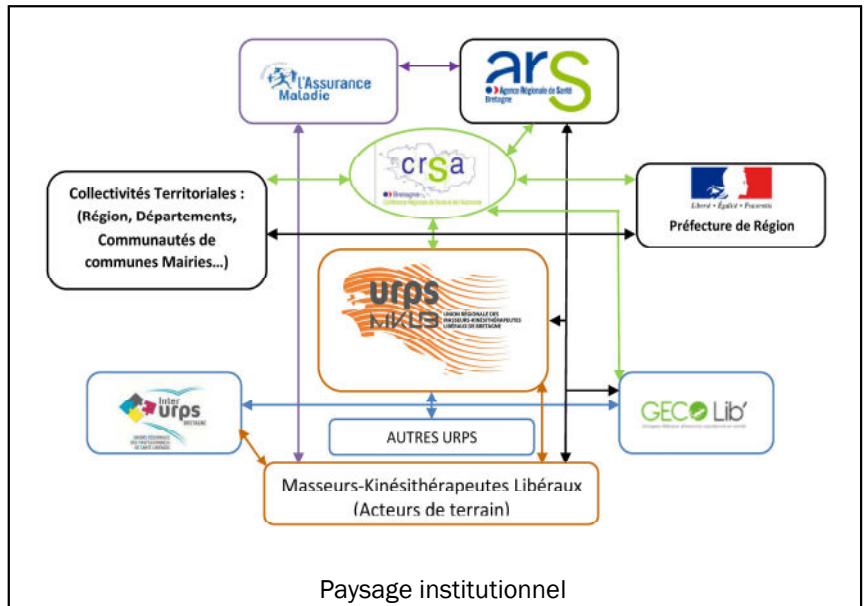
L'Assurance Maladie

ars
Agence Régionale de Santé
Bretagne

crsa
Bretagne
Conférence Régionale de Santé et de l'Autonomie

Collectivités Territoriales : (Région, Départements, Communautés de communes Mairies...)

Liberté • Égalité • Fraternité

Préfecture de Région

urps
MK
UNION RÉGIONALE DES MASSEURS-KINÉSITHÉRAPEUTES LIBÉRAUX DE BRETAGNE

Inter urps
BRETAGNE
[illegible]

AUTRES URPS

GECO Lib'
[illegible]

Masseurs-Kinésithérapeutes Libéraux
(Acteurs de terrain)

Paysage institutionnel